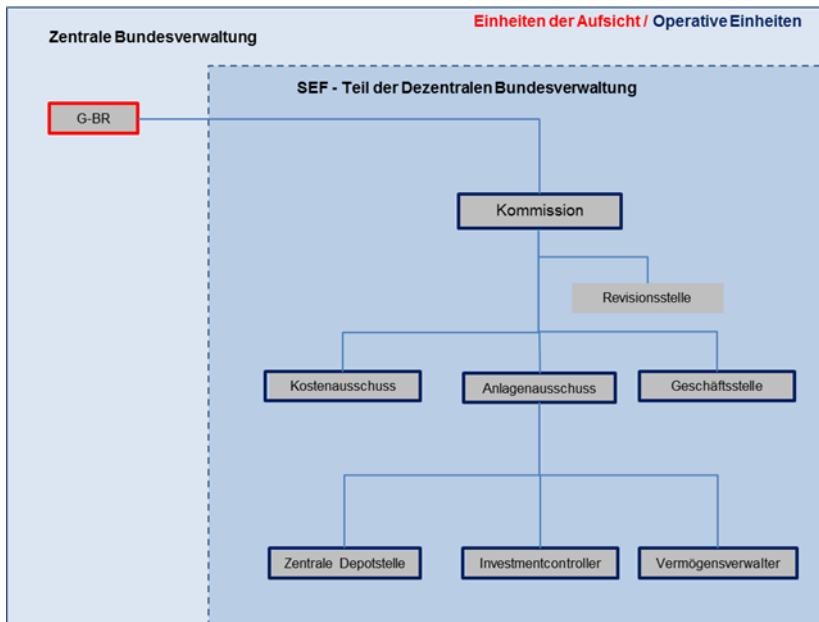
Einheiten der Aufsicht / Operative Einheiten

Zentrale Bundesverwaltung

SEF - Teil der Dezentralen Bundesverwaltung

G-BR

Kommission

Revisionsstelle

Kostenausschuss

Anlagenausschuss

Geschäftsstelle

Zentrale Depotstelle

Investmentcontroller

Vermögensverwalter